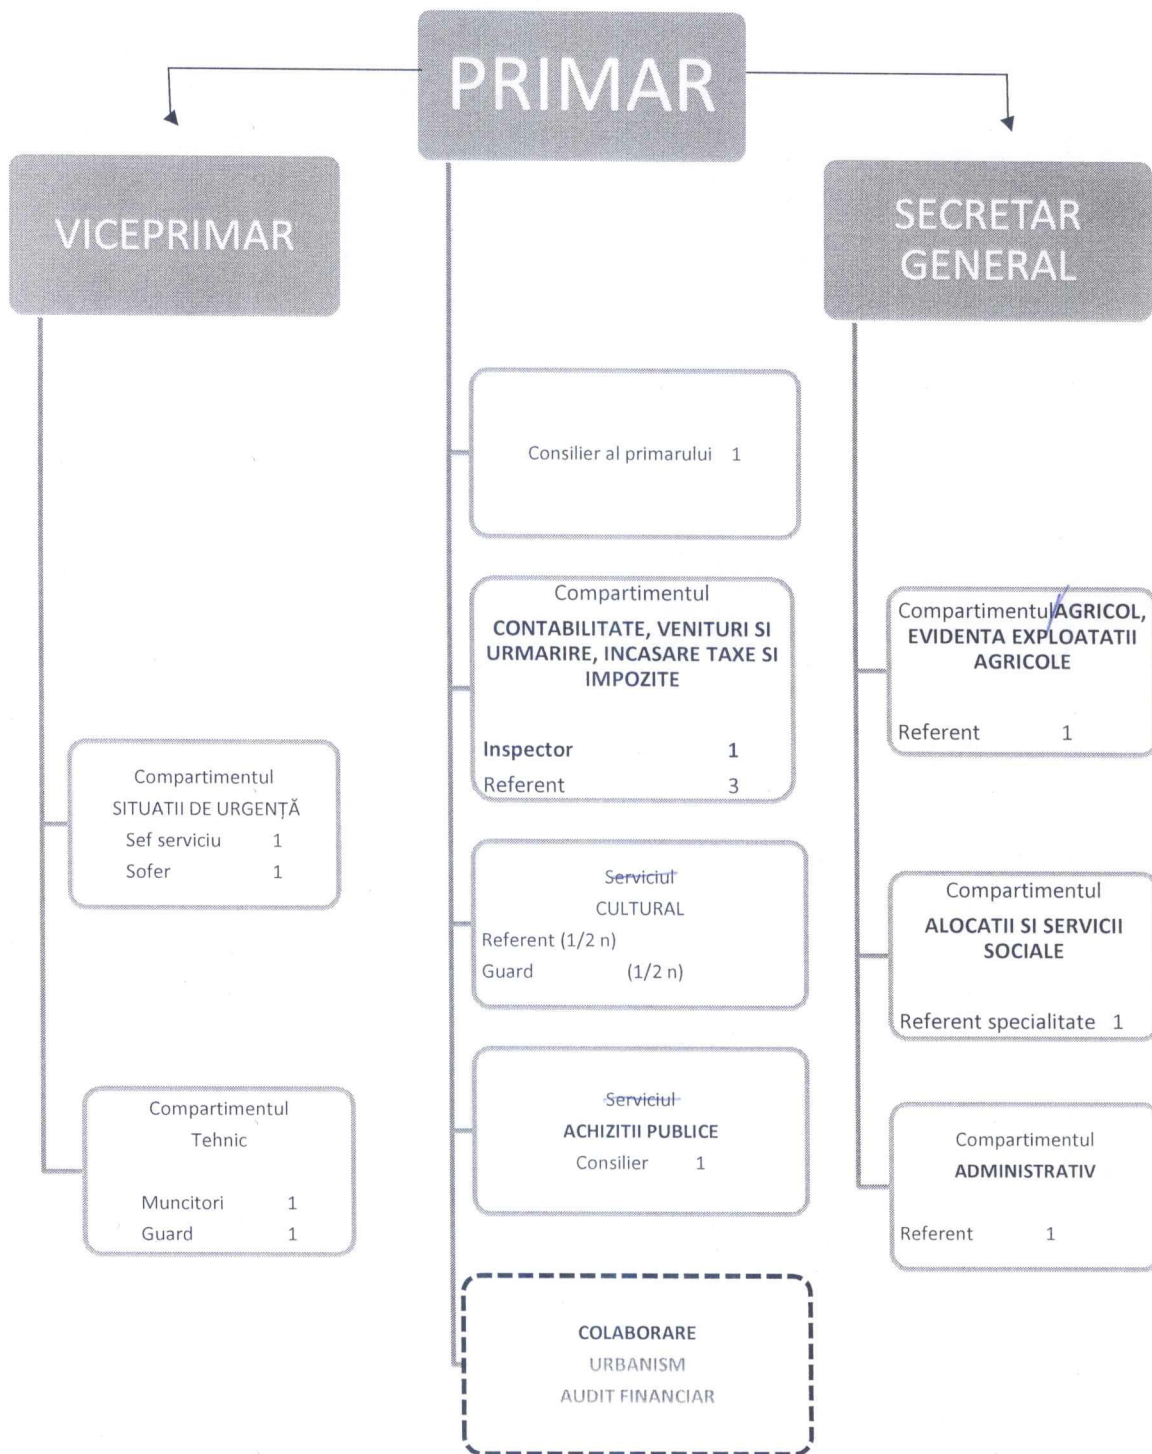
PRIMAR

VICEPRIMAR

SECRETAR GENERAL

Consilier al primarului 1

Compartimentul
CONTABILITATE, VENITURI SI URMARIRE, INCASARE TAXE SI IMPOZITE
Inspector 1
Referent 3

Compartimentul
SITUATII DE URGENȚĂ
Sef serviciu 1
Sofer 1

Serviciul
CULTURAL
Referent (1/2 n)
Guard (1/2 n)

Compartimentul
Tehnic
Muncitori 1
Guard 1

Serviciul
ACHIZITII PUBLICE
Consilier 1

COLABORARE
URBANISM
AUDIT FINANCIAR

Compartimentul AGRICOL, EVIDENTA EXPLOATATII AGRICOLE
Referent 1

Compartimentul
ALOCATII SI SERVICII SOCIALE
Referent specialitate 1

Compartimentul
ADMINISTRATIV
Referent 1